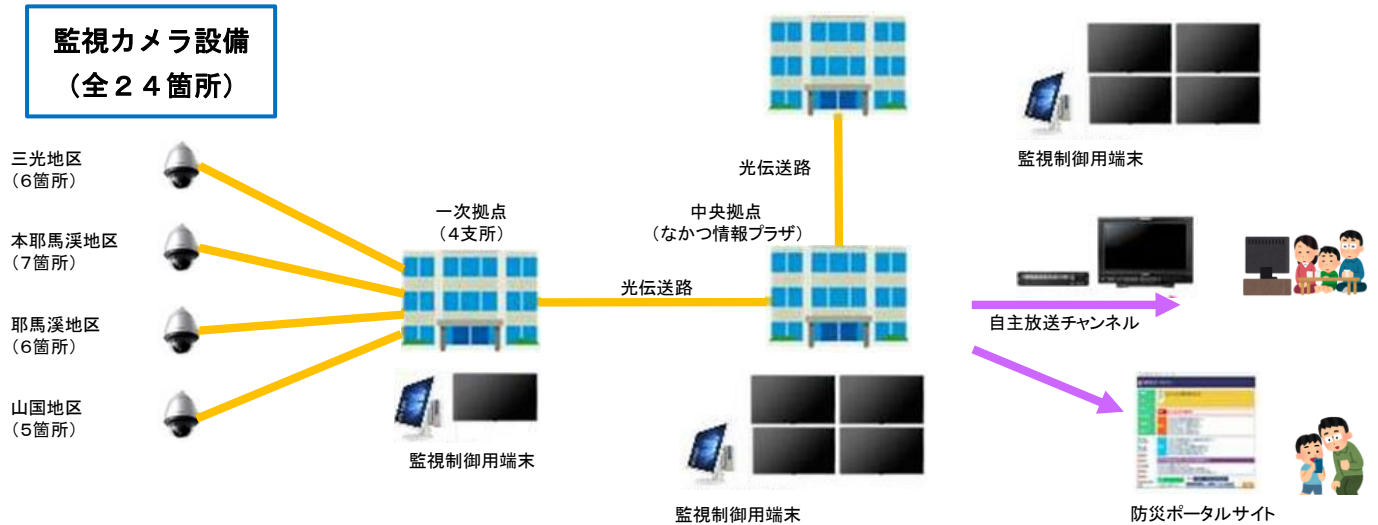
監視カメラ設備
（全２４箇所）

三光地区
（6箇所）

本耶馬渓地区
（7箇所）

耶馬溪地区
（6箇所）

山国地区
（5箇所）

一次拠点
（4支所）

監視制御用端末

光伝送路

中央拠点
（なかつ情報プラザ）

光伝送路

監視制御用端末

監視制御用端末

自主放送チャンネル

防災ポータルサイト